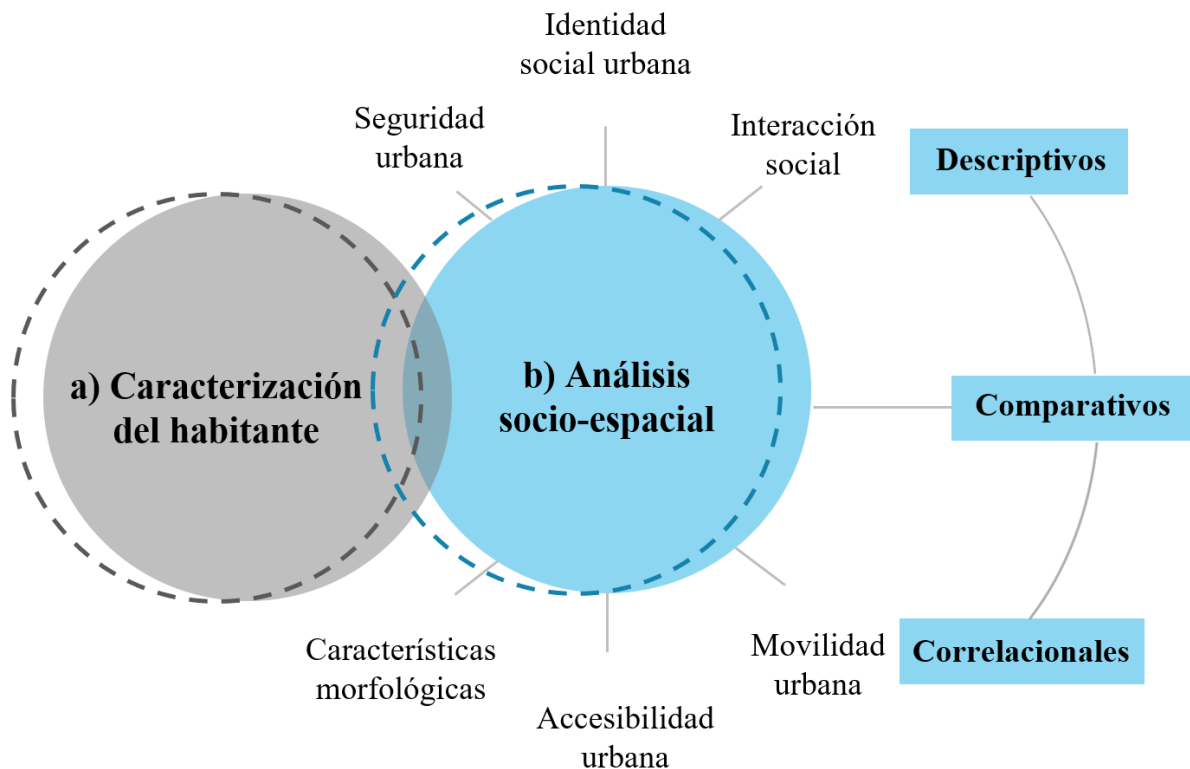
Identidad social urbana

Seguridad urbana

Interacción social

Descriptivos

a) Caracterización del habitante

b) Análisis socio-espacial

Comparativos

Características morfológicas

Movilidad urbana

Correlacionales

Accesibilidad urbana